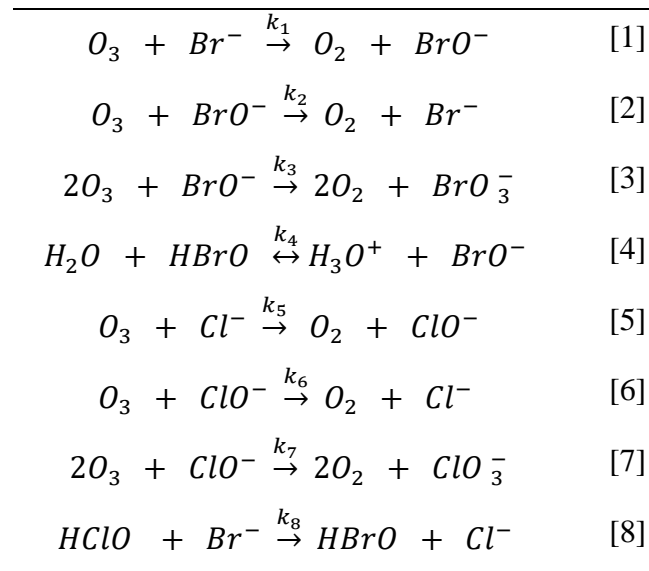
$O_3 + Br^- \overset{k_1}{\rightarrow} O_2 + BrO^-$ [1]

$O_3 + BrO^- \overset{k_2}{\rightarrow} O_2 + Br^-$ [2]

$2O_3 + BrO^- \overset{k_3}{\rightarrow} 2O_2 + BrO_3^-$ [3]

$H_2O + HBrO \overset{k_4}{\leftrightarrow} H_3O^+ + BrO^-$ [4]

$O_3 + Cl^- \overset{k_5}{\rightarrow} O_2 + ClO^-$ [5]

$O_3 + ClO^- \overset{k_6}{\rightarrow} O_2 + Cl^-$ [6]

$2O_3 + ClO^- \overset{k_7}{\rightarrow} 2O_2 + ClO_3^-$ [7]

$HClO + Br^- \overset{k_8}{\rightarrow} HBrO + Cl^-$ [8]